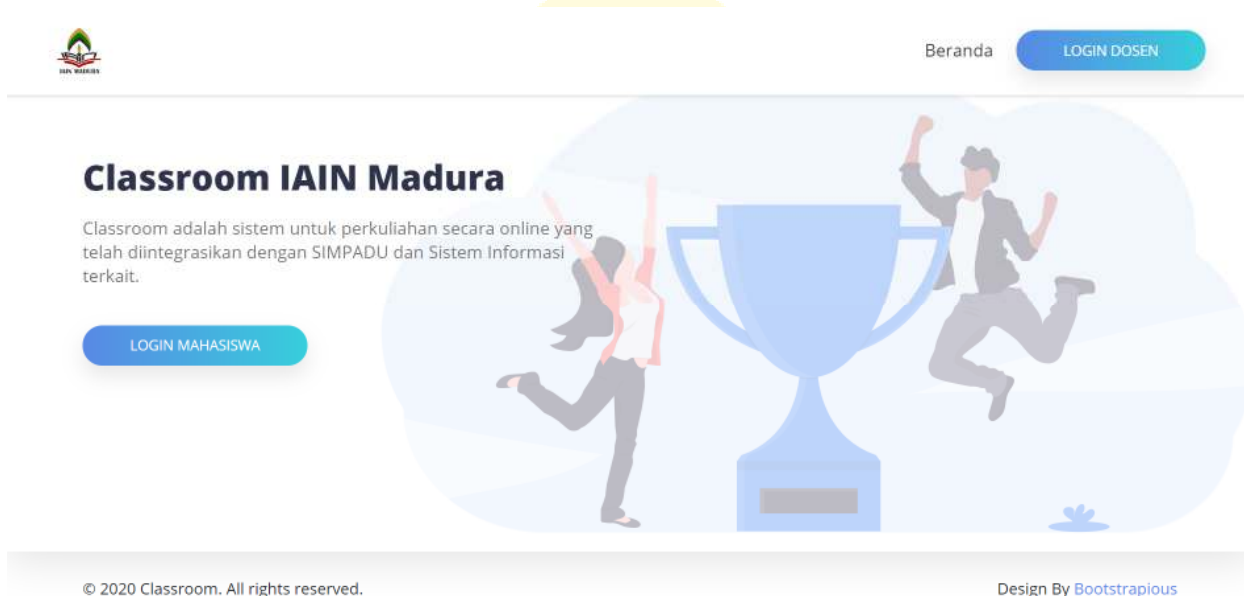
IAIN MADURA

Beranda

LOGIN DOSEN

Classroom IAIN Madura

Classroom adalah sistem untuk perkuliahan secara online yang telah diintegrasikan dengan SIMPADU dan Sistem Informasi terkait.

LOGIN MAHASISWA

© 2020 Classroom. All rights reserved.

Design By Bootstrapious